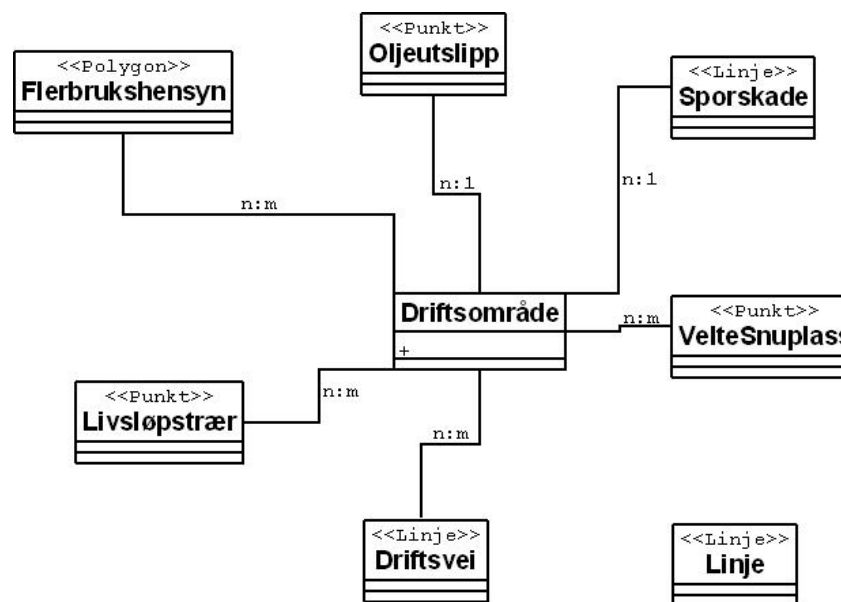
<<Punkt>>
Oljeutslipp

<<Polygon>>
Flerbrukshensyn

<<Linje>>
Sporskade

n:1

n:1

n:m

Driftsområde
+

n:m

<<Punkt>>
VelteSnuplass

<<Punkt>>
Livsløpstrær

n:m

n:m

<<Linje>>
Driftsvei

<<Linje>>
Linje